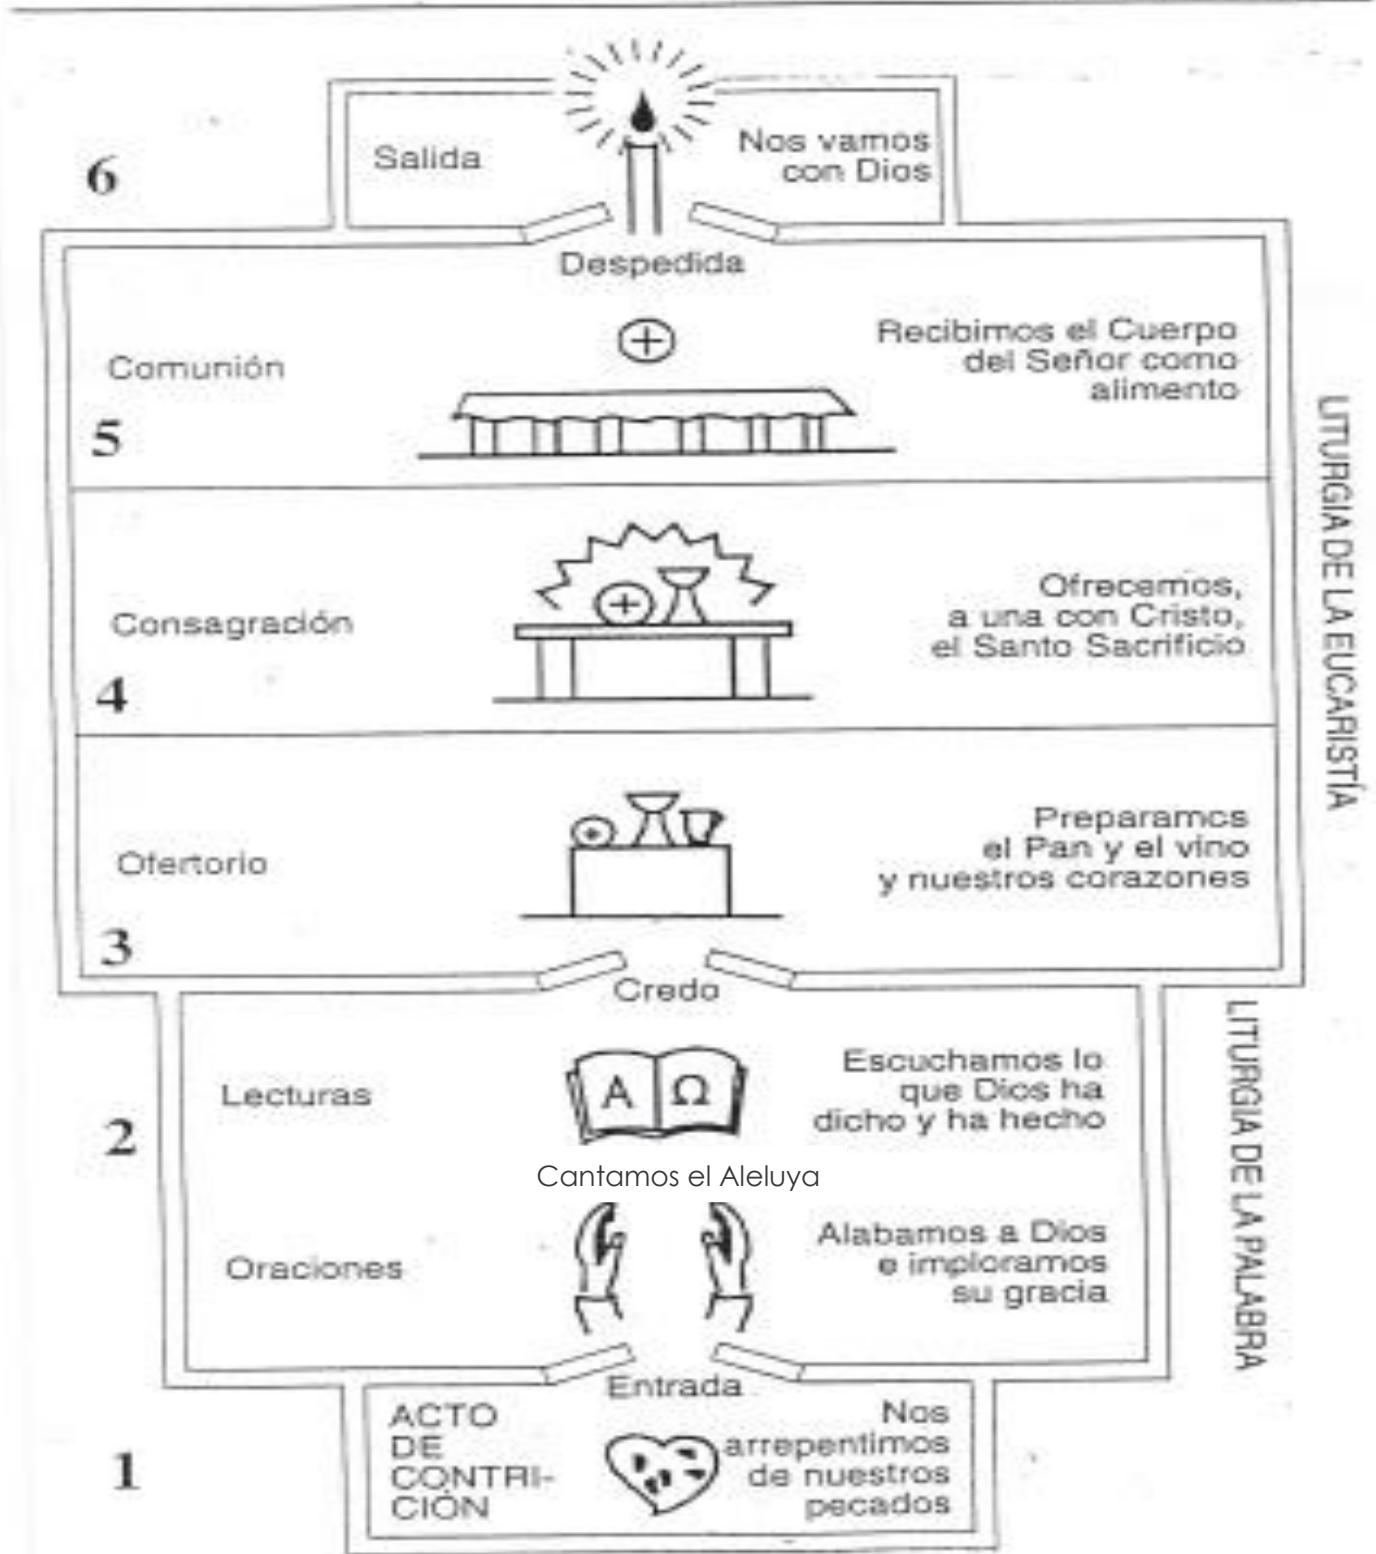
6

Salida

Nos vamos con Dios

Despedida

Comunión

Recibimos el Cuerpo del Señor como alimento

5

Consagración

Ofrecemos, a una con Cristo, el Santo Sacrificio

4

Ofertorio

Preparamos el Pan y el vino y nuestros corazones

3

LITURGIA DE LA EUCARISTÍA

Credo

Lecturas

A Ω

Escuchamos lo que Dios ha dicho y ha hecho

2

Cantamos el Aleluya

Oraciones

Alabamos a Dios e imploramos su gracia

LITURGIA DE LA PALABRA

Entrada

1

ACTO DE CONTRICIÓN

Nos arrepentimos de nuestros pecados